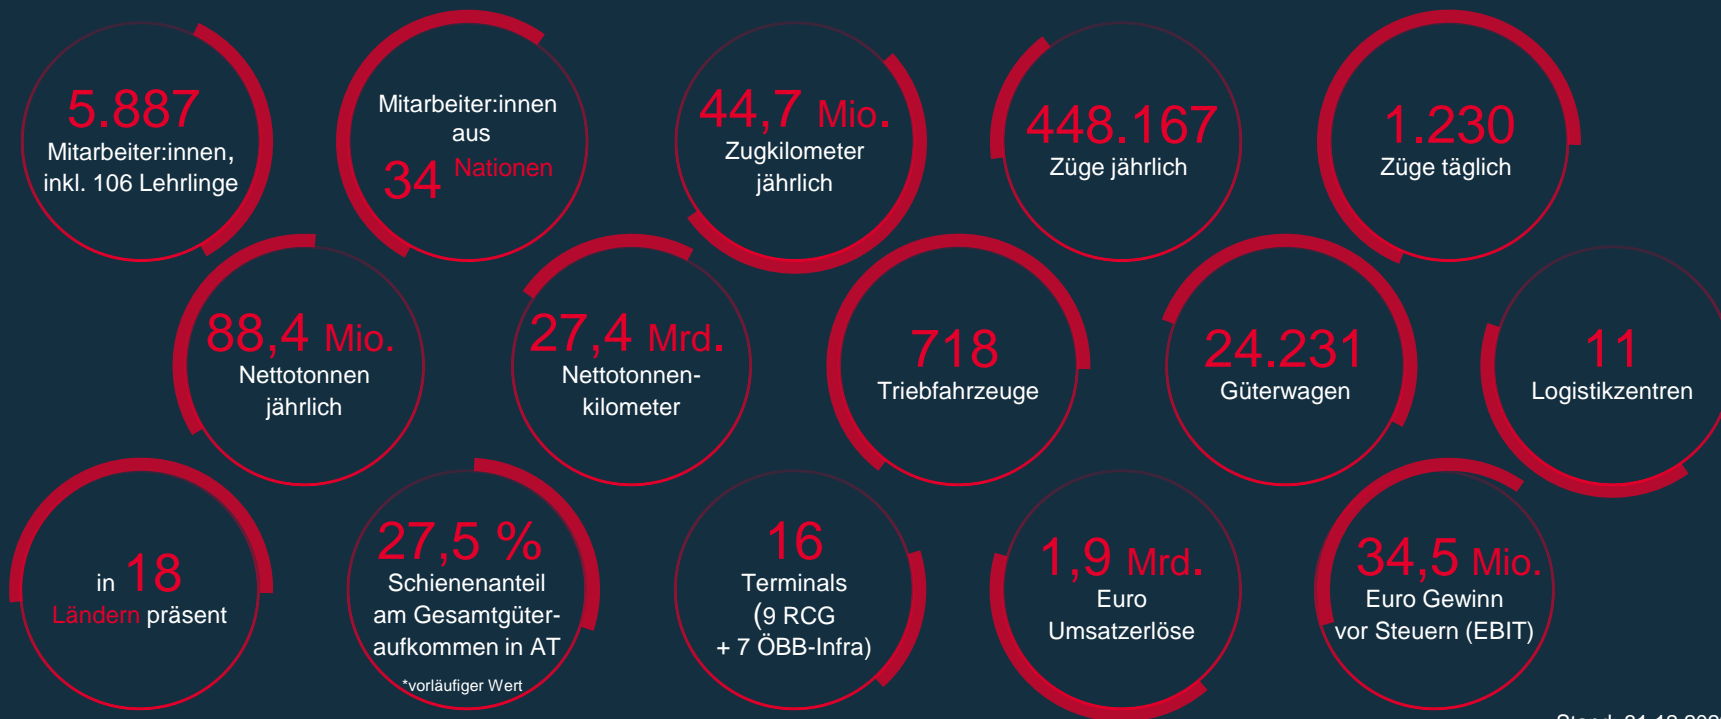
5.887
Mitarbeiter:innen, inkl. 106 Lehrlinge

Mitarbeiter:innen aus
34 Nationen

44,7 Mio.
Zugkilometer jährlich

448.167
Züge jährlich

1.230
Züge täglich

88,4 Mio.
Nettotonnen jährlich

27,4 Mrd.
Nettotonnenkilometer

718
Triebfahrzeuge

24.231
Güterwagen

11
Logistikzentren

in 18
Ländern präsent

27,5 %
Schienenanteil am Gesamtgüteraufkommen in AT
*vorläufiger Wert

16
Terminals
(9 RCG
+ 7 ÖBB-Infra)

1,9 Mrd.
Euro
Umsatzerlöse

34,5 Mio.
Euro Gewinn
vor Steuern (EBIT)

Stand: 31.12.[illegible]